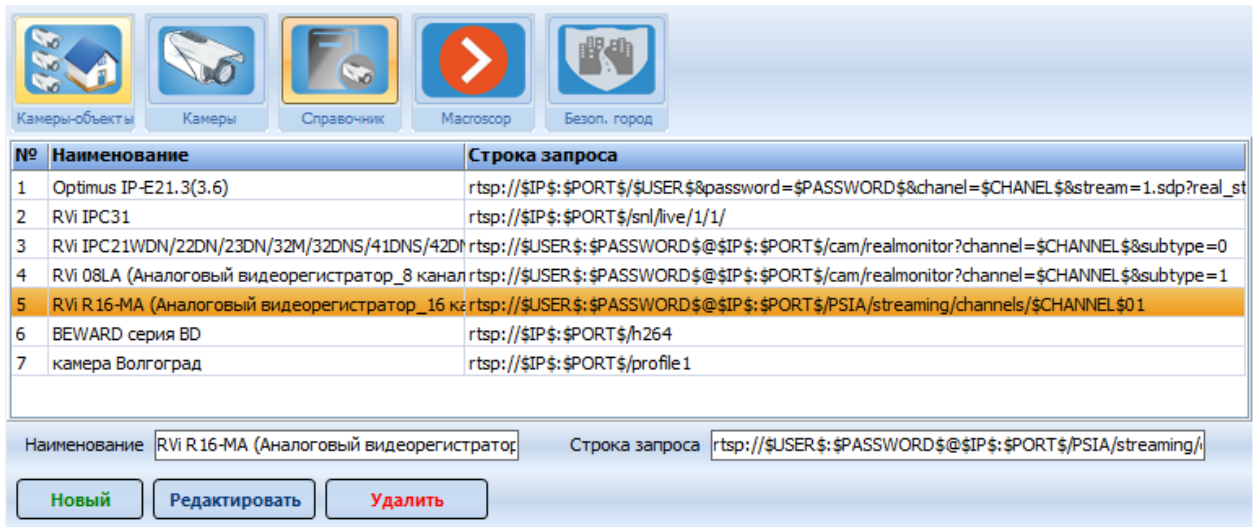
Камеры-объекты Камеры Справочник Macroscop Безоп. город

| № | Наименование | Строка запроса |
|---|---|---|
| 1 | Optimus IP-E21.3(3.6) | rtsp://$IP$:$PORT$/$USER$&password=$PASSWORD$&chanel=$CHANEL$&stream=1.sdp?real_st |
| 2 | RVi IPC31 | rtsp://$IP$:$PORT$/snl/live/1/1/ |
| 3 | RVi IPC21WDN/22DN/23DN/32M/32DNS/41DNS/42DI | rtsp://$USER$:$PASSWORD$@$IP$:$PORT$/cam/realmonitor?channel=$CHANNEL$&subtype=0 |
| 4 | RVi 08LA (Аналоговый видеорегистратор_8 канал | rtsp://$USER$:$PASSWORD$@$IP$:$PORT$/cam/realmonitor?channel=$CHANNEL$&subtype=1 |
| 5 | RVi R16-MA (Аналоговый видеорегистратор_16 ка | rtsp://$USER$:$PASSWORD$@$IP$:$PORT$/PSIA/streaming/channels/$CHANNEL$01 |
| 6 | BEWARD серия BD | rtsp://$IP$:$PORT$/h264 |
| 7 | камера Волгоград | rtsp://$IP$:$PORT$/profile1 |

Наименование RVi R16-MA (Аналоговый видеорегистратор Строка запроса rtsp://$USER$:$PASSWORD$@$IP$:$PORT$/PSIA/streaming/

Новый Редактировать Удалить